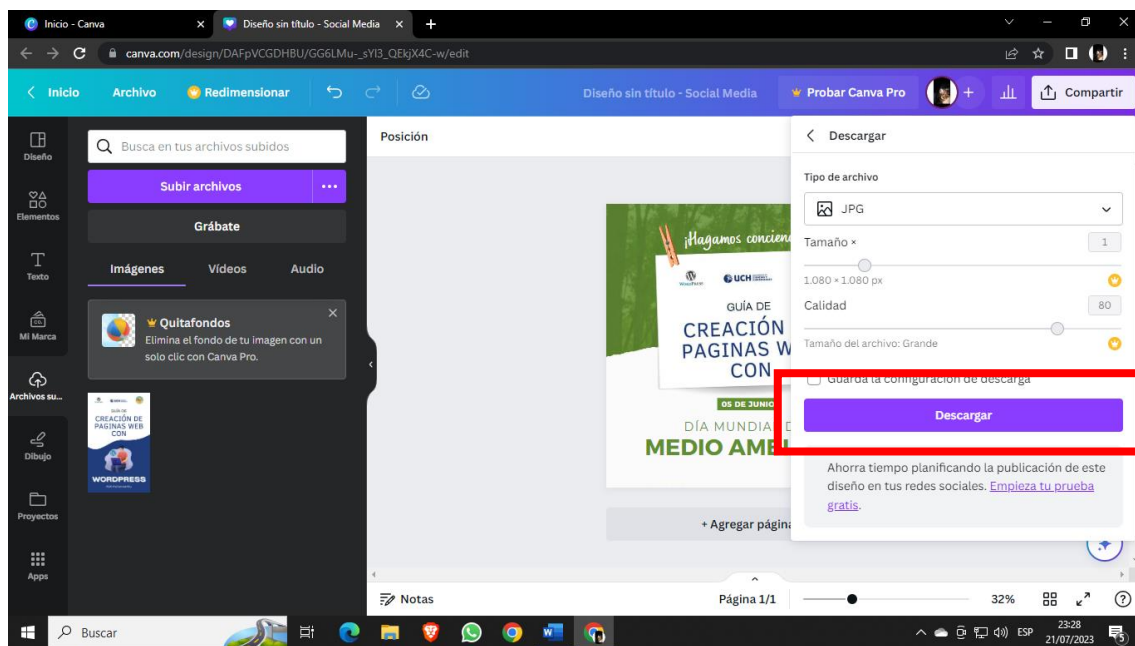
Inicio - Canva
Diseño sin título - Social Media
canva.com/design/DAFpVCGDHBU/GG6LMu-_sYI3_QEkjX4C-w/edit

Inicio Archivo Redimensionar
Diseño sin título - Social Media
Probar Canva Pro
Compartir

Diseño
Elementos
Texto
Mi Marca
Archivos su...
Dibujo
Proyectos
Apps

Busca en tus archivos subidos
Subir archivos
Grábate
Imágenes Vídeos Audio

Quitafondos
Elimina el fondo de tu imagen con un solo clic con Canva Pro.

GUÍA DE CREACIÓN DE PAGINAS WEB CON WORDPRESS

Posición

¡Hagamos concien
UCH
GUÍA DE
CREACIÓN
PAGINAS W
CON
05 DE JUNIO
DÍA MUNDIA
MEDIO AMB

+ Agregar págin

Descargar
Tipo de archivo
JPG
Tamaño ×
1
1.080 × 1.080 px
Calidad
80
Tamaño del archivo: Grande
Guarda la configuración de descarga
Descargar
Ahorra tiempo planificando la publicación de este diseño en tus redes sociales. Empieza tu prueba gratis.

Notas
Página 1/1
32%

Buscar
ESP
23:28
21/07/2023